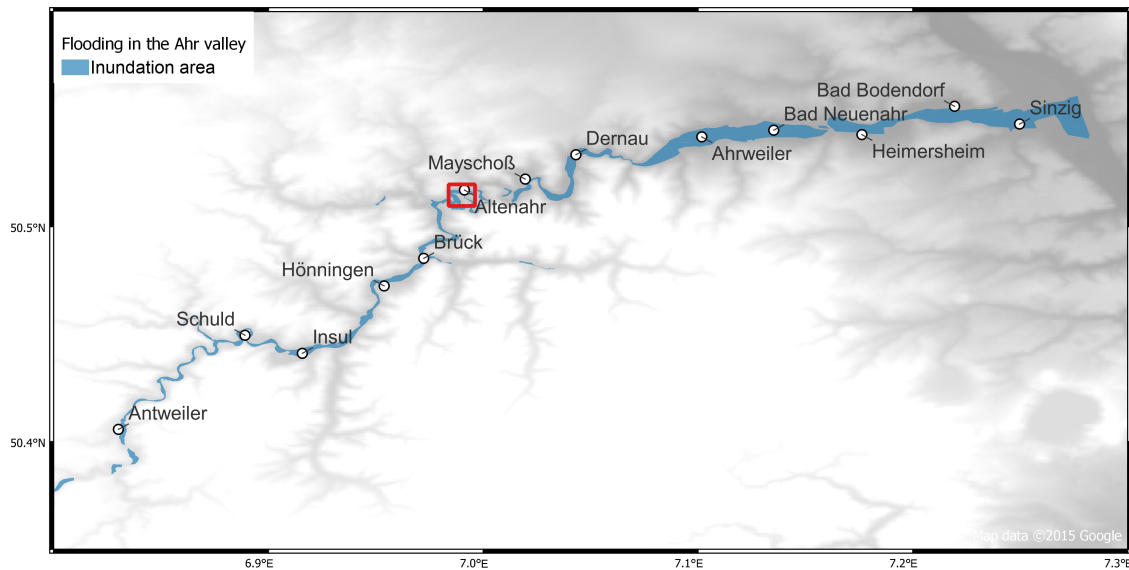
Flooding in the Ahr valley
Inundation area

Bad Bodendorf
Sinzig
Bad Neuenahr
Heimersheim
Ahrweiler
Dernau
Mayschoß
Altenahr
Brück
Hönningen
Schuld
Insul
Antweiler

50.5°N
50.4°N

6.9°E
7.0°E
7.1°E
7.2°E
7.3°E

Map data ©2015 Google